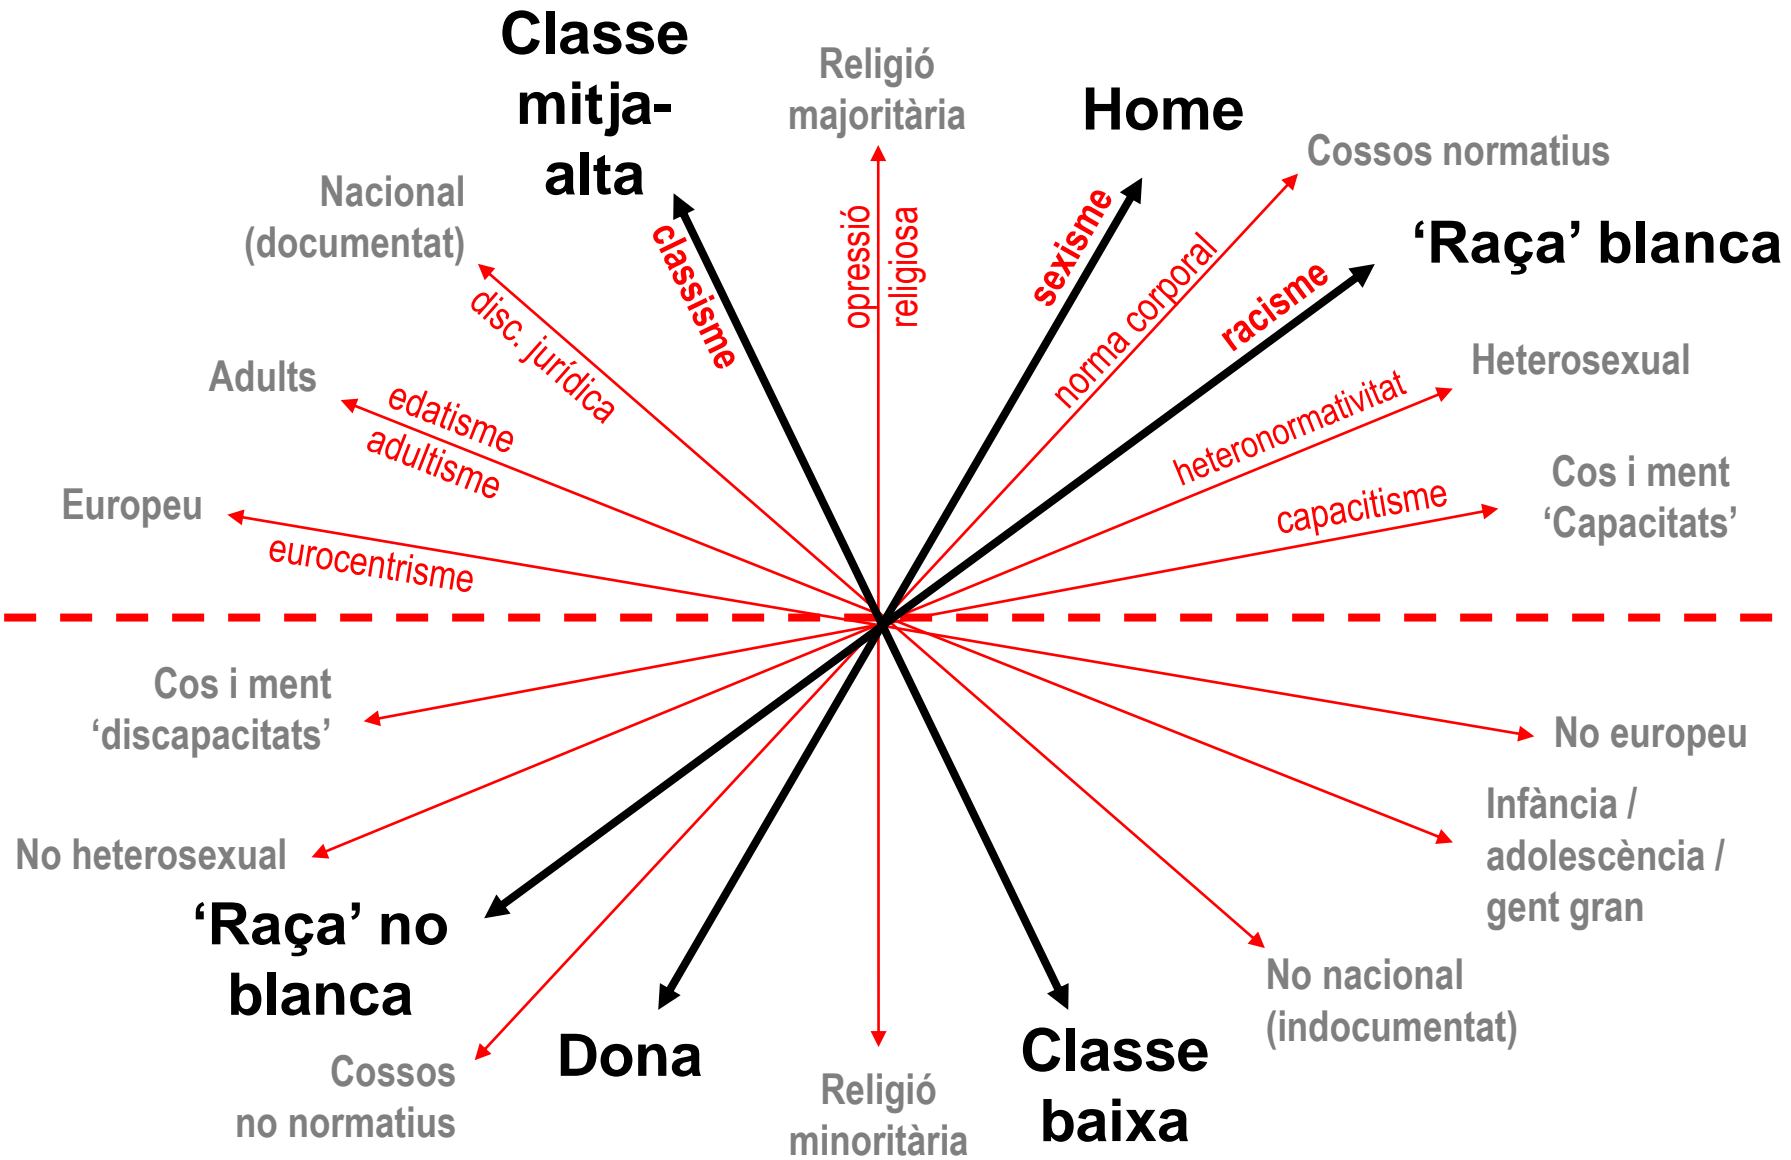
Classe mitja-alta

Religió majoritària

Home

Cossos normatius

'Raça' blanca

Nacional (documentat)

classisme

opressió religiosa

sexisme

norma corporal

racisme

disc. jurídica

Adults

edatisme

adultisme

Heterosexual

heteronormativitat

Cos i ment 'Capacitats'

capacitisme

Europeu

eurocentrisme

Cos i ment 'discapacitats'

No europeu

Infància / adolescència / gent gran

No heterosexual

'Raça' no blanca

No nacional (indocumentat)

Cossos no normatius

Dona

Religió minoritària

Classe baixa